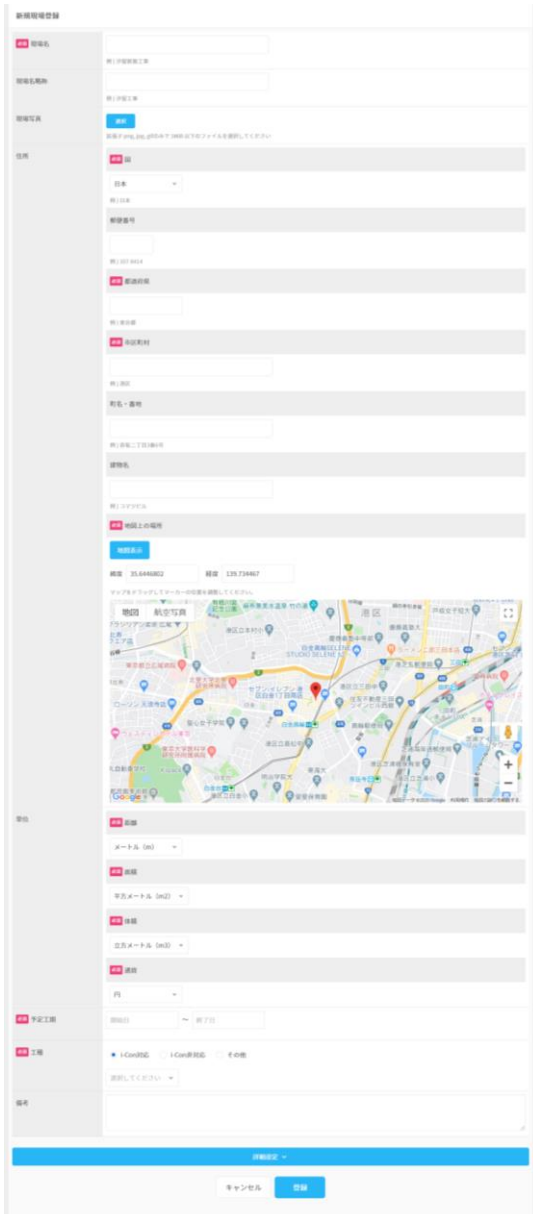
新規現場登録

必須 現場名

例）浮覆建築工事

現場名略称

例）浮覆工事

現場写真

選択

画像(jpg, png, gif)のみで 1MB 以下のファイルを選択してください

住所

必須 国

日本

例）日本

郵便番号

例）107-0414

必須 都道府県

例）東京都

必須 市区町村

例）港区

町名・番地

例）港南二丁目3番6号

建物名

例）コダマビル

必須 地図上の場所

地図表示

緯度 35.6446802 経度 139.734467

マップをドラッグしてマーカーの位置を調整してください。

地図 航空写真

港区

Google

単位

必須 距離

メートル（m）

必須 面積

平方メートル（m2）

必須 体積

立方メートル（m3）

必須 通貨

円

必須 予定工期

開始日 〜 終了日

必須 工種

i-Con対応 i-Con非対応 その他

選択してください

備考

詳細設定

キャンセル 登録